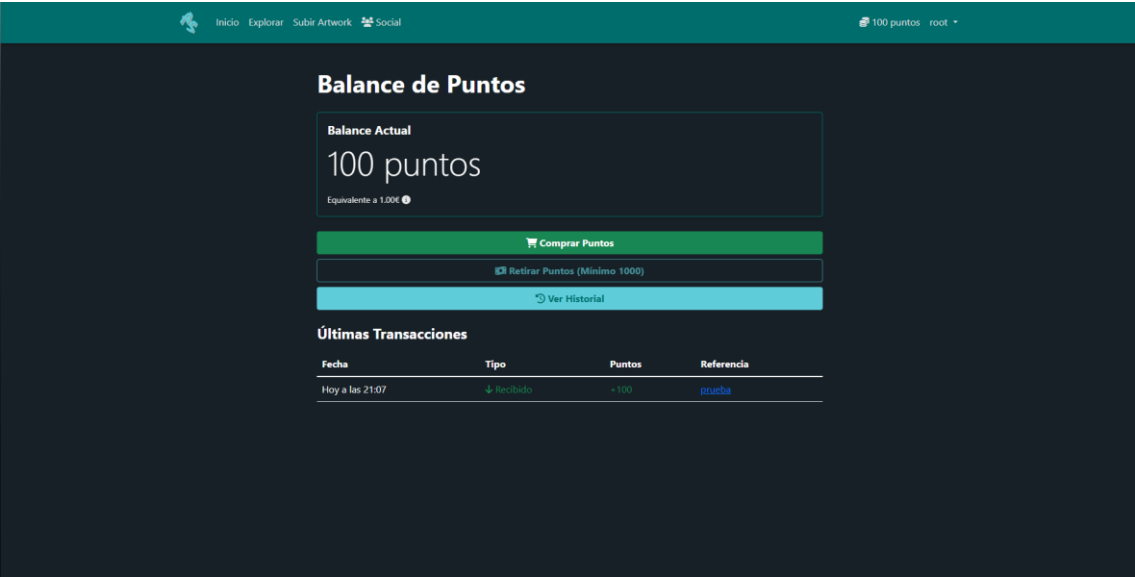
Inicio Explorar Subir Artwork Social

100 puntos root

Balance de Puntos

Balance Actual

100 puntos

Equivalente a 1.00€

Comprar Puntos

Retirar Puntos (Mínimo 1000)

Ver Historial

Últimas Transacciones

| Fecha | Tipo | Puntos | Referencia |
|---|---|---|---|
| Hoy a las 21:07 | ↓ Recibido | +100 | prueba |